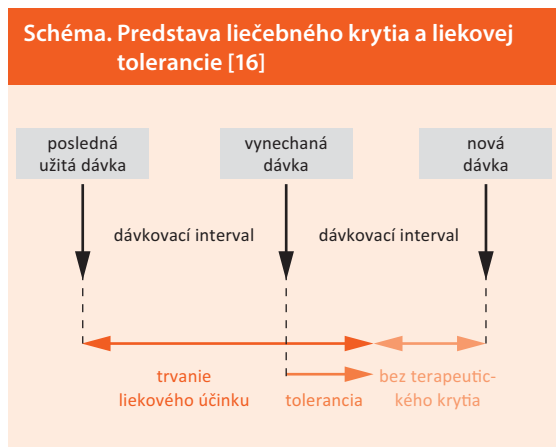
Schéma. Predstava liečebného krytia a liekovej tolerancie [16]

posledná užitá dávka

vynechaná dávka

nová dávka

dávkovací interval

dávkovací interval

trvanie liekového účinku

tolerancia

bez terapeutického krytia